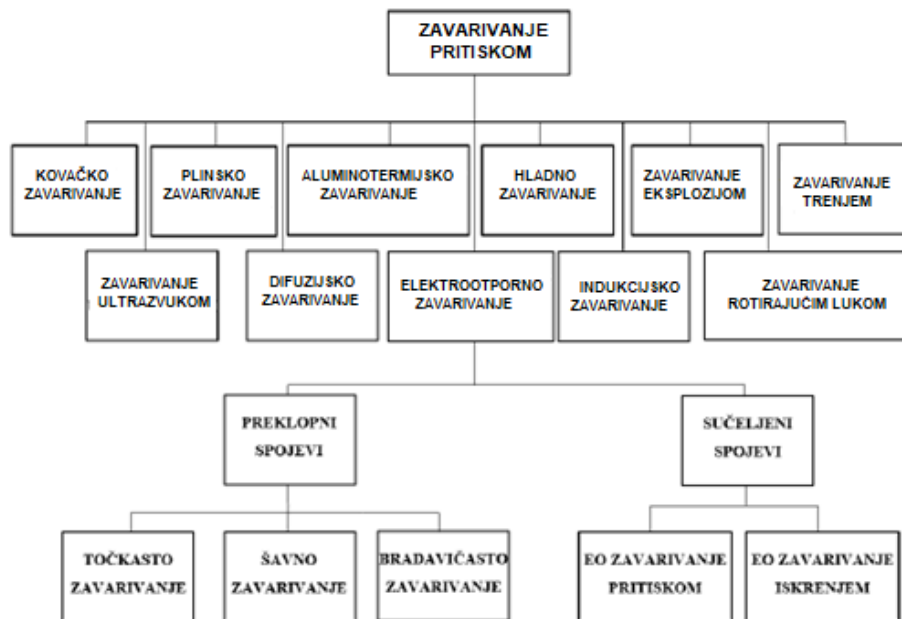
ZAVARIVANJE PRITISKOM

KOVAČKO ZAVARIVANJE

PLINSKO ZAVARIVANJE

ALUMINOTERMIJSKO ZAVARIVANJE

HLADNO ZAVARIVANJE

ZAVARIVANJE EKSPLOZIJOM

ZAVARIVANJE TRENJEM

ZAVARIVANJE ULTRAZVUKOM

DIFUZIJSKO ZAVARIVANJE

ELEKTROOTPORNO ZAVARIVANJE

INDUKCIJSKO ZAVARIVANJE

ZAVARIVANJE ROTIRAJUĆIM LUKOM

PREKLOPNI SPOJEVI

SUČELJENI SPOJEVI

TOČKASTO ZAVARIVANJE

ŠAVNO ZAVARIVANJE

BRADAVIČASTO ZAVARIVANJE

EO ZAVARIVANJE PRITISKOM

EO ZAVARIVANJE ISKRENJEM